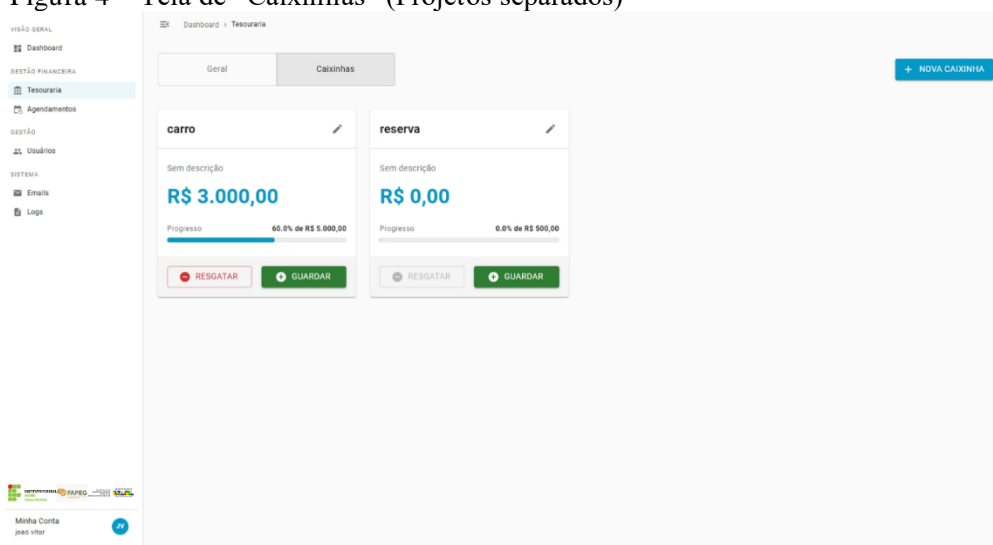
Figura 4 – Tela de "Caixinhas" (Projetos separados)

VISÃO GERAL
Dashboard
GESTÃO FINANCEIRA
Tesouraria
Agendamentos
GESTÃO
Usuários
SISTEMA
Emails
Logs

Dashboard > Tesouraria

Geral
Caixinhas

+ NOVA CAIXINHA

carro
Sem descrição
R$ 3.000,00
Progresso 60.0% de R$ 5.000,00
RESGATAR
GUARDAR

reserva
Sem descrição
R$ 0,00
Progresso 0.0% de R$ 500,00
RESGATAR
GUARDAR

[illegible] FAPEG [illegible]

Minha Conta
joao vitor
JV